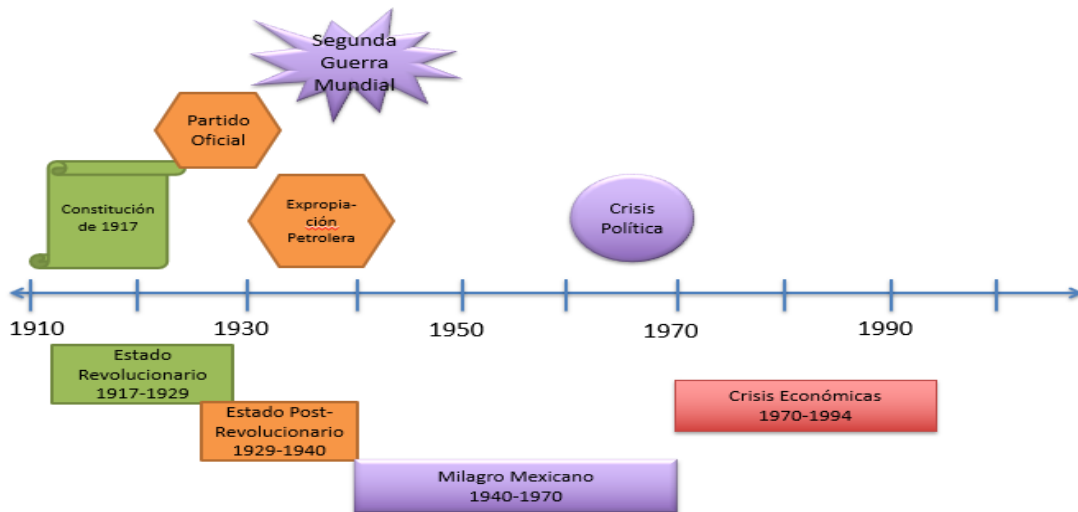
Segunda Guerra Mundial

Partido Oficial

Constitución de 1917

Expropia-ción Petrolera

Crisis Política

1910

1930

1950

1970

1990

Estado Revolucionario 1917-1929

Estado Post-Revolucionario 1929-1940

Crisis Económicas 1970-1994

Milagro Mexicano 1940-1970